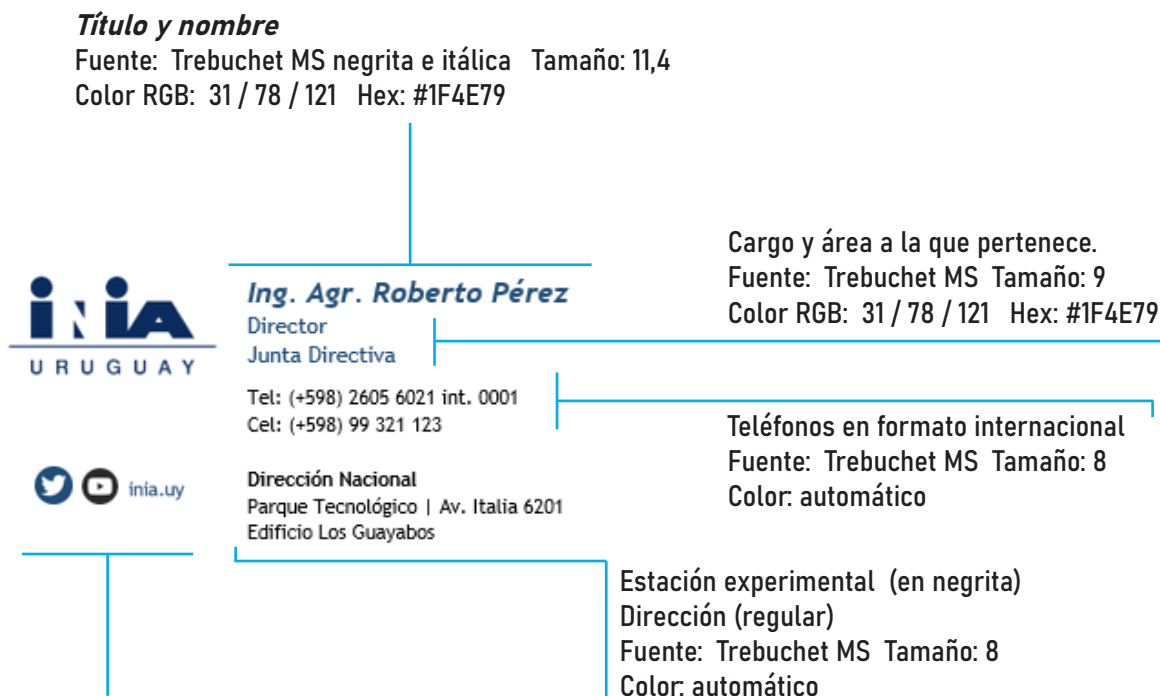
Título y nombre
Fuente: Trebuchet MS negrita e itálica Tamaño: 11,4
Color RGB: 31 / 78 / 121 Hex: #1F4E79

Cargo y área a la que pertenece.
Fuente: Trebuchet MS Tamaño: 9
Color RGB: 31 / 78 / 121 Hex: #1F4E79

INIA
URUGUAY

Ing. Agr. Roberto Pérez
Director
Junta Directiva

Tel: (+598) 2605 6021 int. 0001
Cel: (+598) 99 321 123

Teléfonos en formato internacional
Fuente: Trebuchet MS Tamaño: 8
Color: automático

inia.uy

Dirección Nacional
Parque Tecnológico | Av. Italia 6201
Edificio Los Guayabos

Estación experimental (en negrita)
Dirección (regular)
Fuente: Trebuchet MS Tamaño: 8
Color: automático